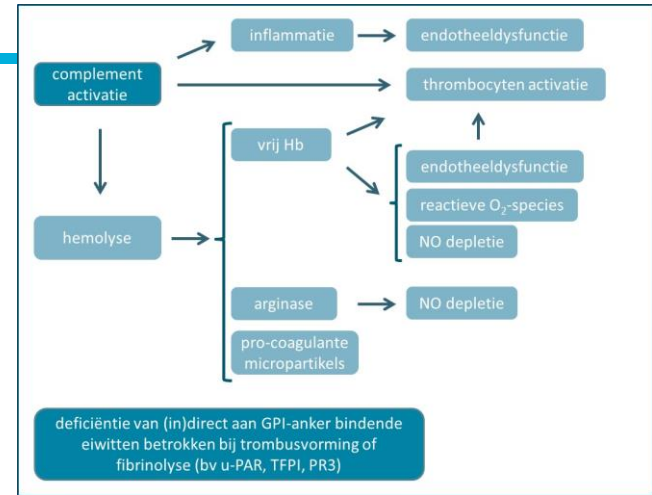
inflammatie
endotheeldysfunctie
complement activatie
thrombocyten activatie
vrij Hb
endotheeldysfunctie
reactieve $O_2$-species
NO depletie
hemolyse
arginase
NO depletie
pro-coagulante micropartikels

deficiëntie van (in)direct aan GPI-anker bindende eiwitten betrokken bij trombusvorming of fibrinolyse (bv u-PAR, TFPI, PR3)